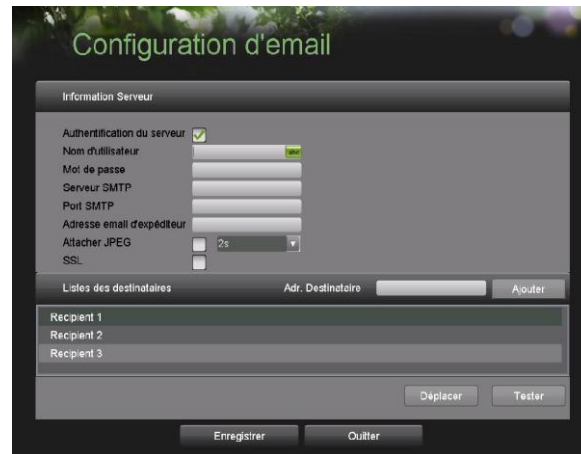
Configuration d'email

Information Serveur

Authentification du serveur
Nom d'utilisateur
Mot de passe
Serveur SMTP
Port SMTP
Adresse email d'expéditeur
Attacher JPEG 2s
SSL

Listes des destinataires
Adr. Destinataire
Ajouter

Recipient 1
Recipient 2
Recipient 3

Déplacer
Tester

Enregistrer
Quitter